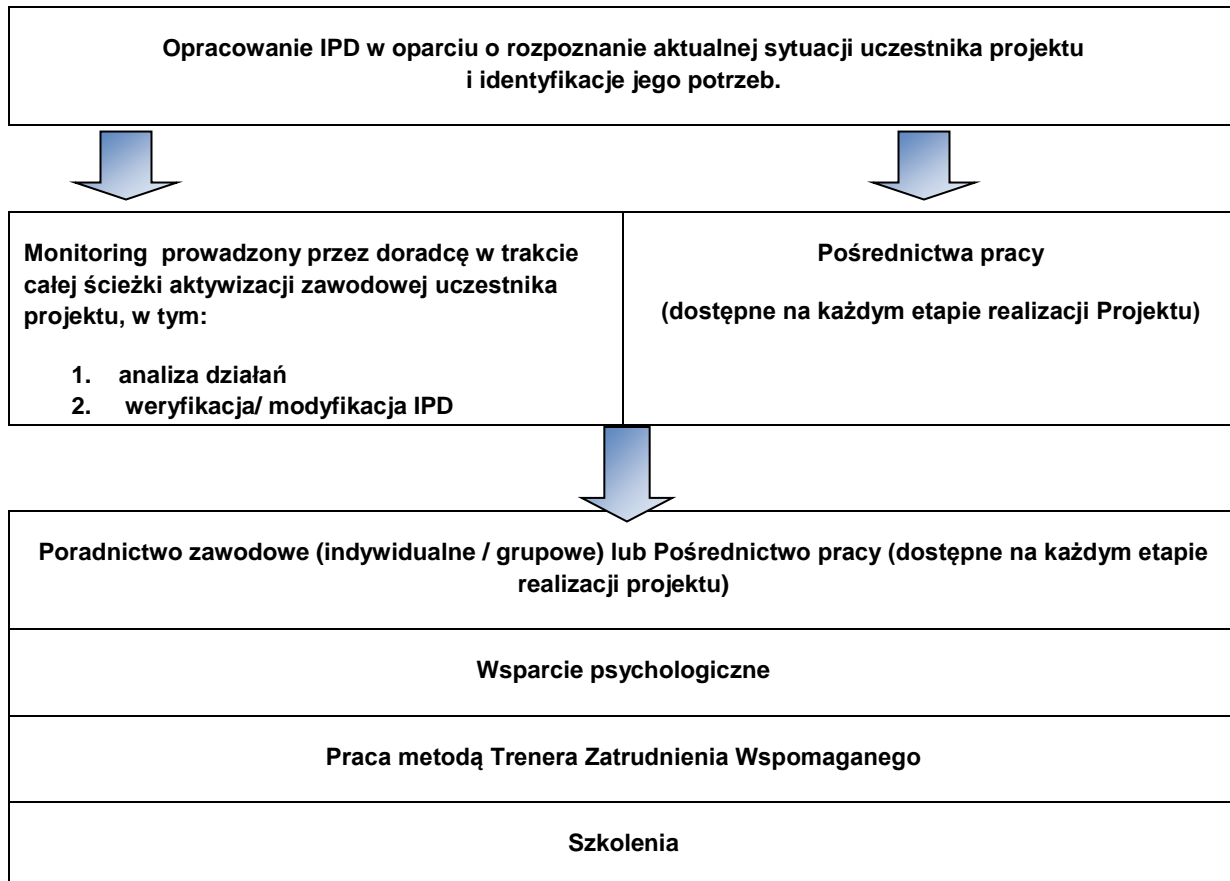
Opracowanie IPD w oparciu o rozpoznanie aktualnej sytuacji uczestnika projektu i identyfikacje jego potrzeb.

Monitoring prowadzony przez doradcę w trakcie całej ścieżki aktywizacji zawodowej uczestnika projektu, w tym:

1. analiza działań
2. weryfikacja/ modyfikacja IPD

Pośrednictwa pracy

(dostępne na każdym etapie realizacji Projektu)

Poradnictwo zawodowe (indywidualne / grupowe) lub Pośrednictwo pracy (dostępne na każdym etapie realizacji projektu)

Wsparcie psychologiczne

Praca metodą Trenera Zatrudnienia Wspomaganego

Szkolenia